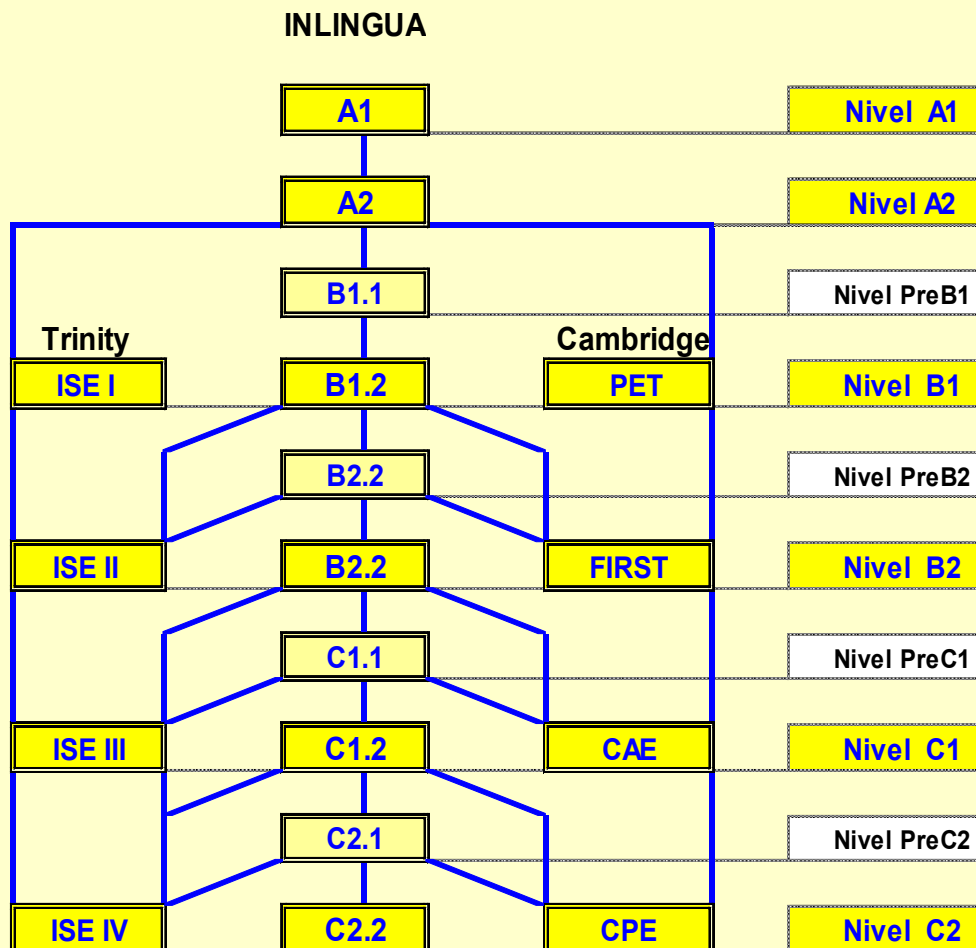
INLINGUA

A1

Nivel A1

A2

Nivel A2

B1.1

Nivel PreB1

Trinity

Cambridge

ISE I

B1.2

PET

Nivel B1

B2.2

Nivel PreB2

ISE II

B2.2

FIRST

Nivel B2

C1.1

Nivel PreC1

ISE III

C1.2

CAE

Nivel C1

C2.1

Nivel PreC2

ISE IV

C2.2

CPE

Nivel C2